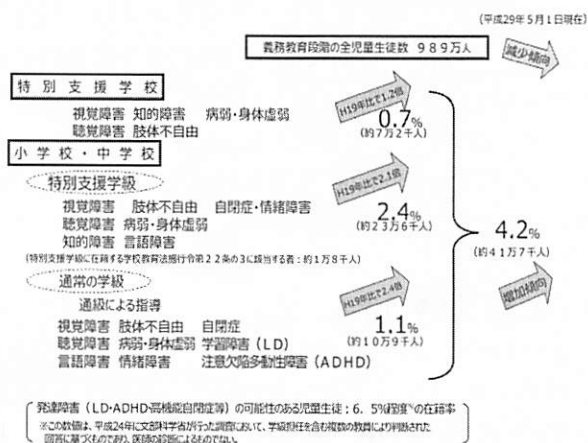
(平成29年5月1日現在)

義務教育段階の全児童生徒数 989万人

減少傾向

特別支援学校

視覚障害 知的障害 病弱・身体虚弱
聴覚障害 肢体不自由

H19年比で1.2倍

0.7%
(約7万2千人)

小学校・中学校

特別支援学級

視覚障害 肢体不自由 自閉症・情緒障害
聴覚障害 病弱・身体虚弱
知的障害 言語障害

H19年比で2.1倍

2.4%
(約23万6千人)

(特別支援学級に在籍する学校教育法施行令第22条の3に該当する者:約1万8千人)

4.2%
(約41万7千人)

通常の学級

通級による指導

視覚障害 肢体不自由 自閉症
聴覚障害 病弱・身体虚弱 学習障害(LD)
言語障害 情緒障害 注意欠陥多動性障害(ADHD)

H19年比で2.4倍

1.1%
(約10万9千人)

増加傾向

発達障害(LD・ADHD・高機能自閉症等)の可能性のある児童生徒:6.5%程度*の在籍率

※この数値は、平成24年に文部科学省が行った調査において、学級担任を含む複数の教員により判断された回答に基づくものであり、医師の診断によるものでない。